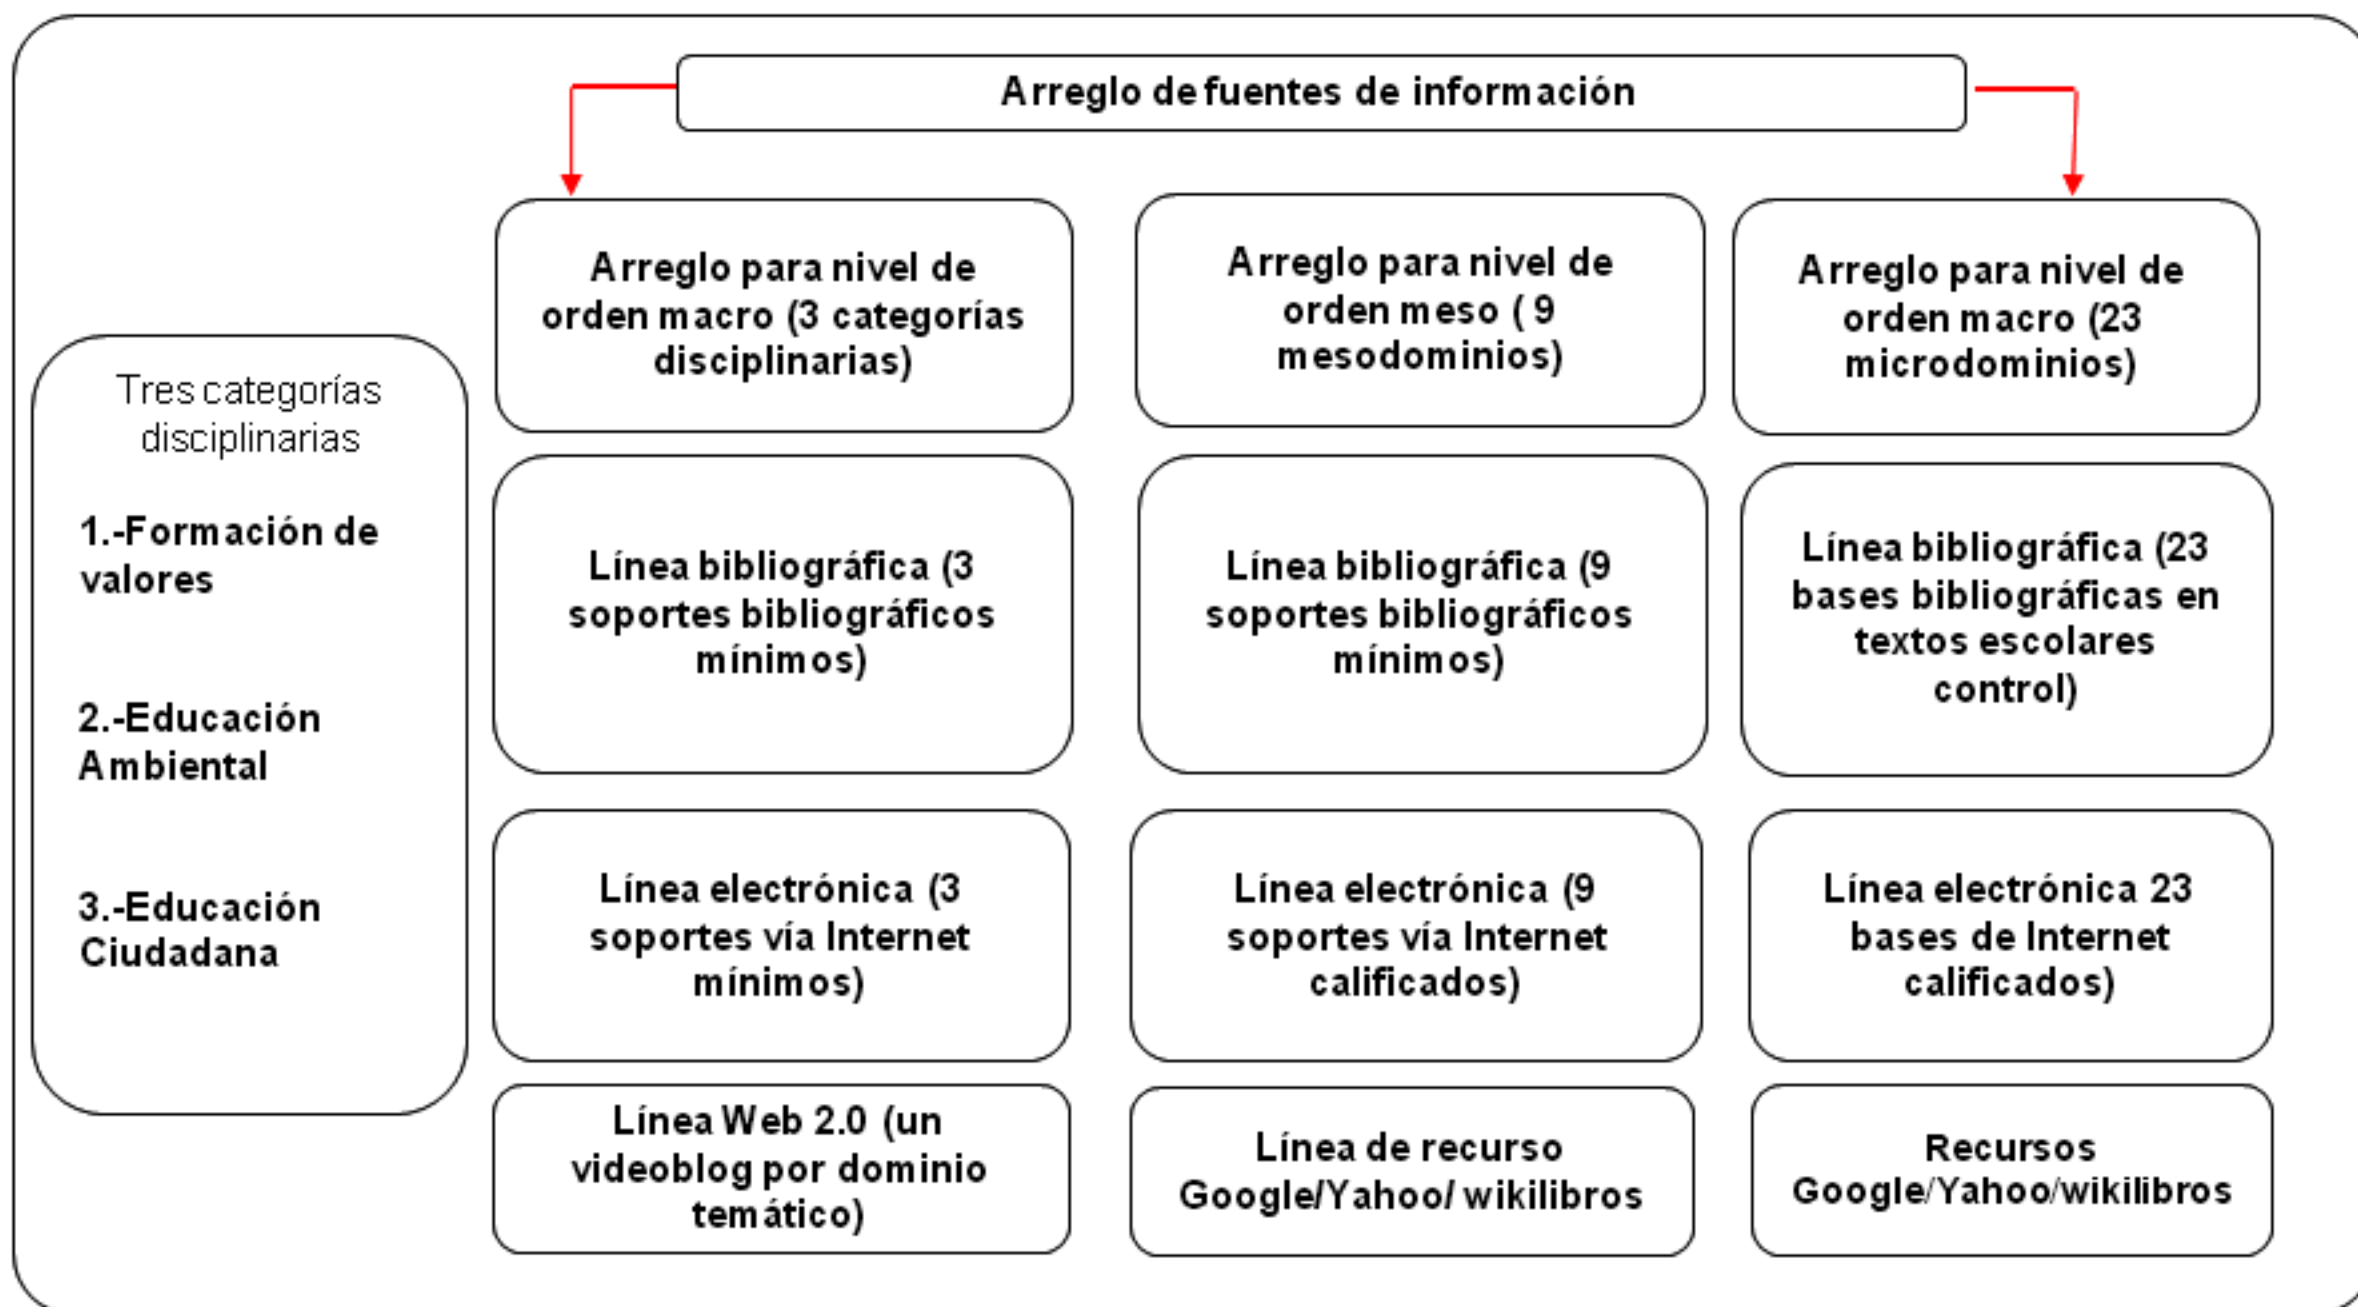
Arreglo de fuentes de información

Tres categorías disciplinarias

1.-Formación de valores

2.-Educación Ambiental

3.-Educación Ciudadana

Arreglo para nivel de orden macro (3 categorías disciplinarias)

Arreglo para nivel de orden meso ( 9 mesodominios)

Arreglo para nivel de orden macro (23 microdominios)

Línea bibliográfica (3 soportes bibliográficos mínimos)

Línea bibliográfica (9 soportes bibliográficos mínimos)

Línea bibliográfica (23 bases bibliográficas en textos escolares control)

Línea electrónica (3 soportes vía Internet mínimos)

Línea electrónica (9 soportes vía Internet calificados)

Línea electrónica 23 bases de Internet calificados)

Línea Web 2.0 (un videoblog por dominio temático)

Línea de recurso Google/Yahoo/ wikilibros

Recursos Google/Yahoo/wikilibros